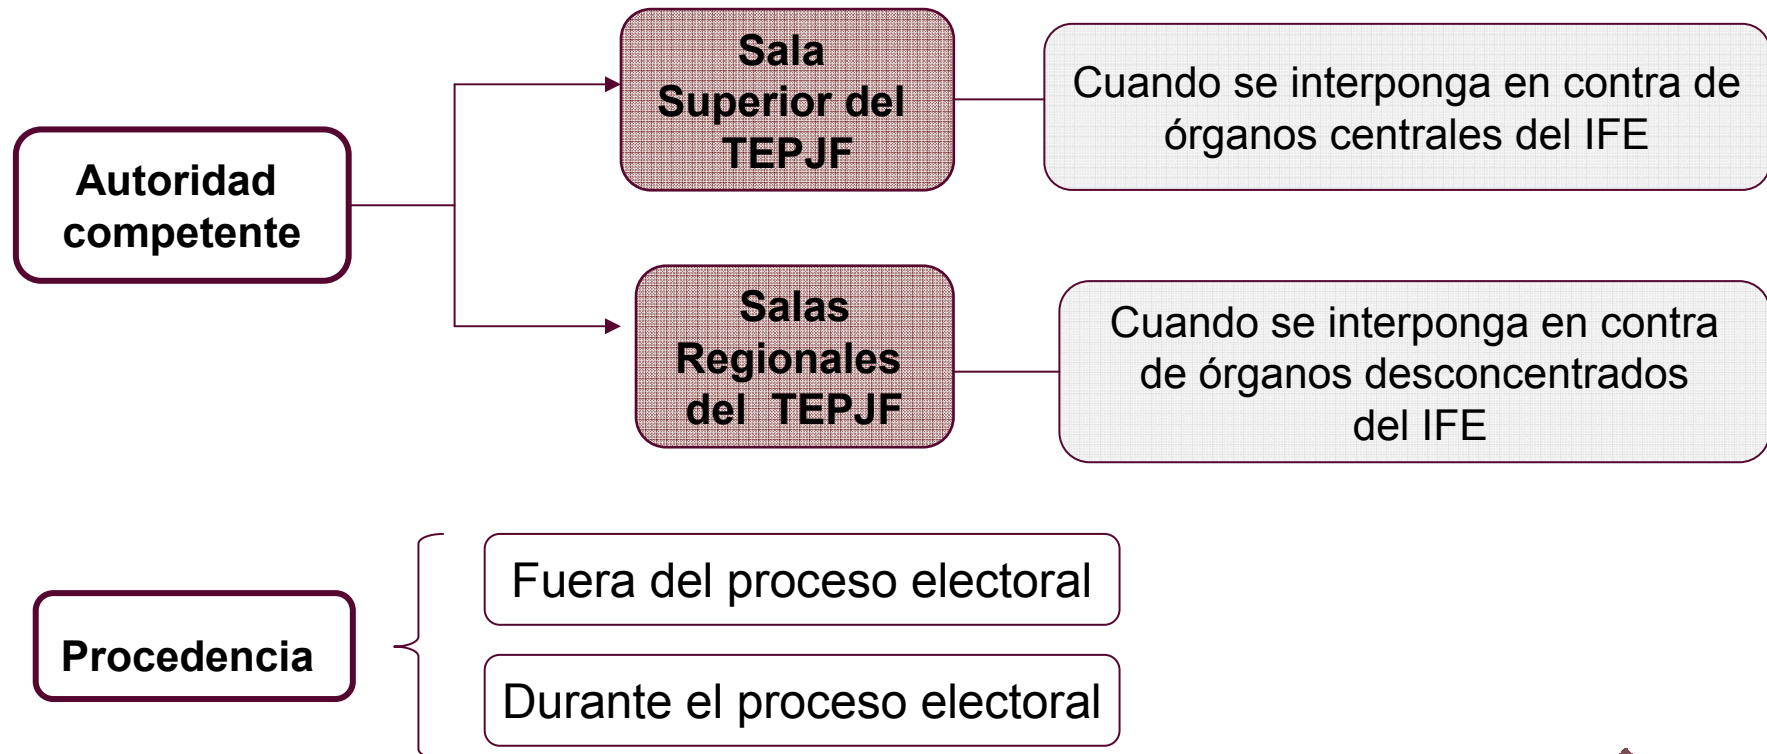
Autoridad competente

Sala Superior del TEPJF

Cuando se interponga en contra de órganos centrales del IFE

Salas Regionales del TEPJF

Cuando se interponga en contra de órganos desconcentrados del IFE

Procedencia

Fuera del proceso electoral

Durante el proceso electoral